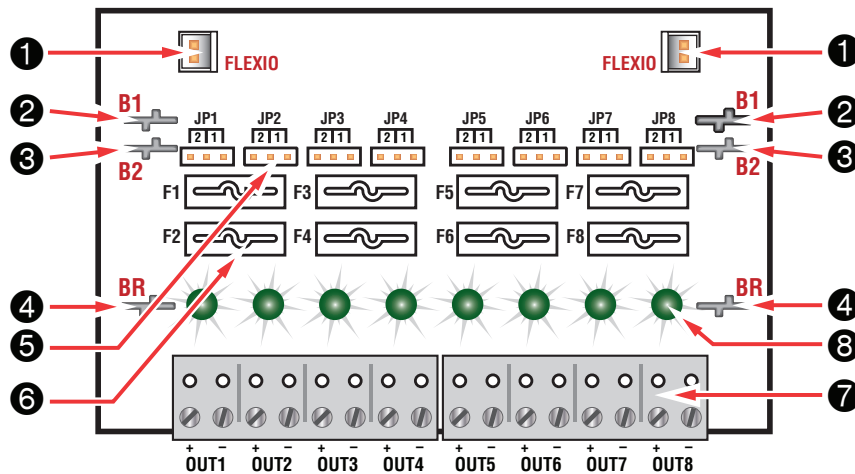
1 FLEXIO
FLEXIO 1
2 B1
B1 2
3 B2
B2 3
JP1 2 1
JP2 2 1
JP3 2 1
JP4 2 1
JP5 2 1
JP6 2 1
JP7 2 1
JP8 2 1
F1
F3
F5
F7
F2
F4
F6
F8
4 BR
BR 4
5
6
8
7
+ –
OUT1
+ –
OUT2
+ –
OUT3
+ –
OUT4
+ –
OUT5
+ –
OUT6
+ –
OUT7
+ –
OUT8